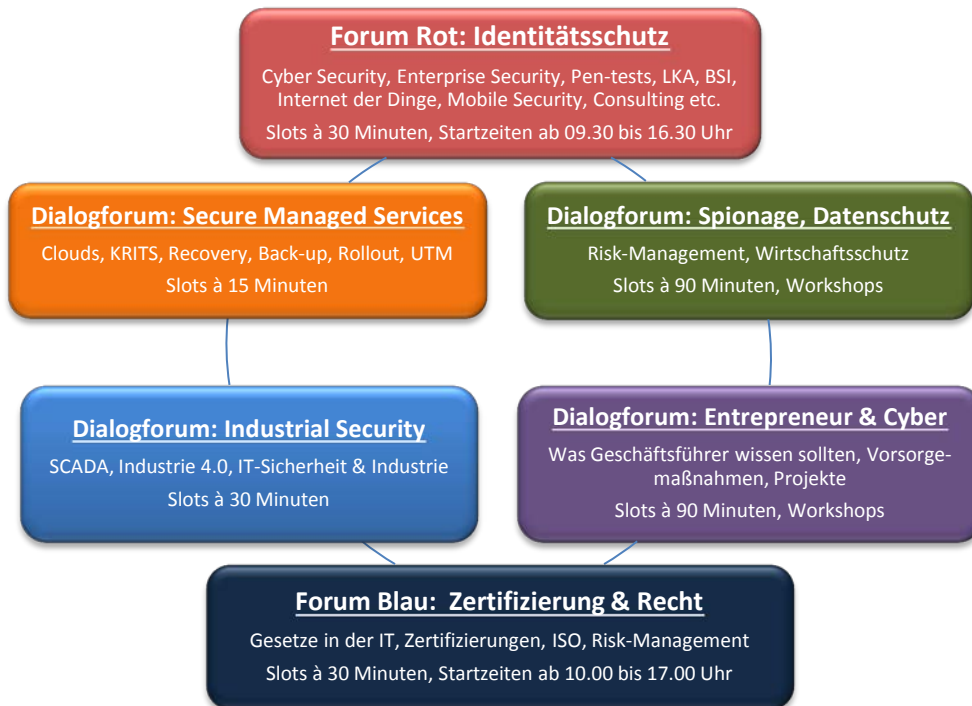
Forum Rot: Identitätsschutz

Cyber Security, Enterprise Security, Pen-tests, LKA, BSI, Internet der Dinge, Mobile Security, Consulting etc.

Slots à 30 Minuten, Startzeiten ab 09.30 bis 16.30 Uhr

Dialogforum: Secure Managed Services

Clouds, KRITS, Recovery, Back-up, Rollout, UTM

Slots à 15 Minuten

Dialogforum: Spionage, Datenschutz

Risk-Management, Wirtschaftsschutz

Slots à 90 Minuten, Workshops

Dialogforum: Industrial Security

SCADA, Industrie 4.0, IT-Sicherheit & Industrie

Slots à 30 Minuten

Dialogforum: Entrepreneur & Cyber

Was Geschäftsführer wissen sollten, Vorsorgemaßnahmen, Projekte

Slots à 90 Minuten, Workshops

Forum Blau: Zertifizierung & Recht

Gesetze in der IT, Zertifizierungen, ISO, Risk-Management

Slots à 30 Minuten, Startzeiten ab 10.00 bis 17.00 Uhr